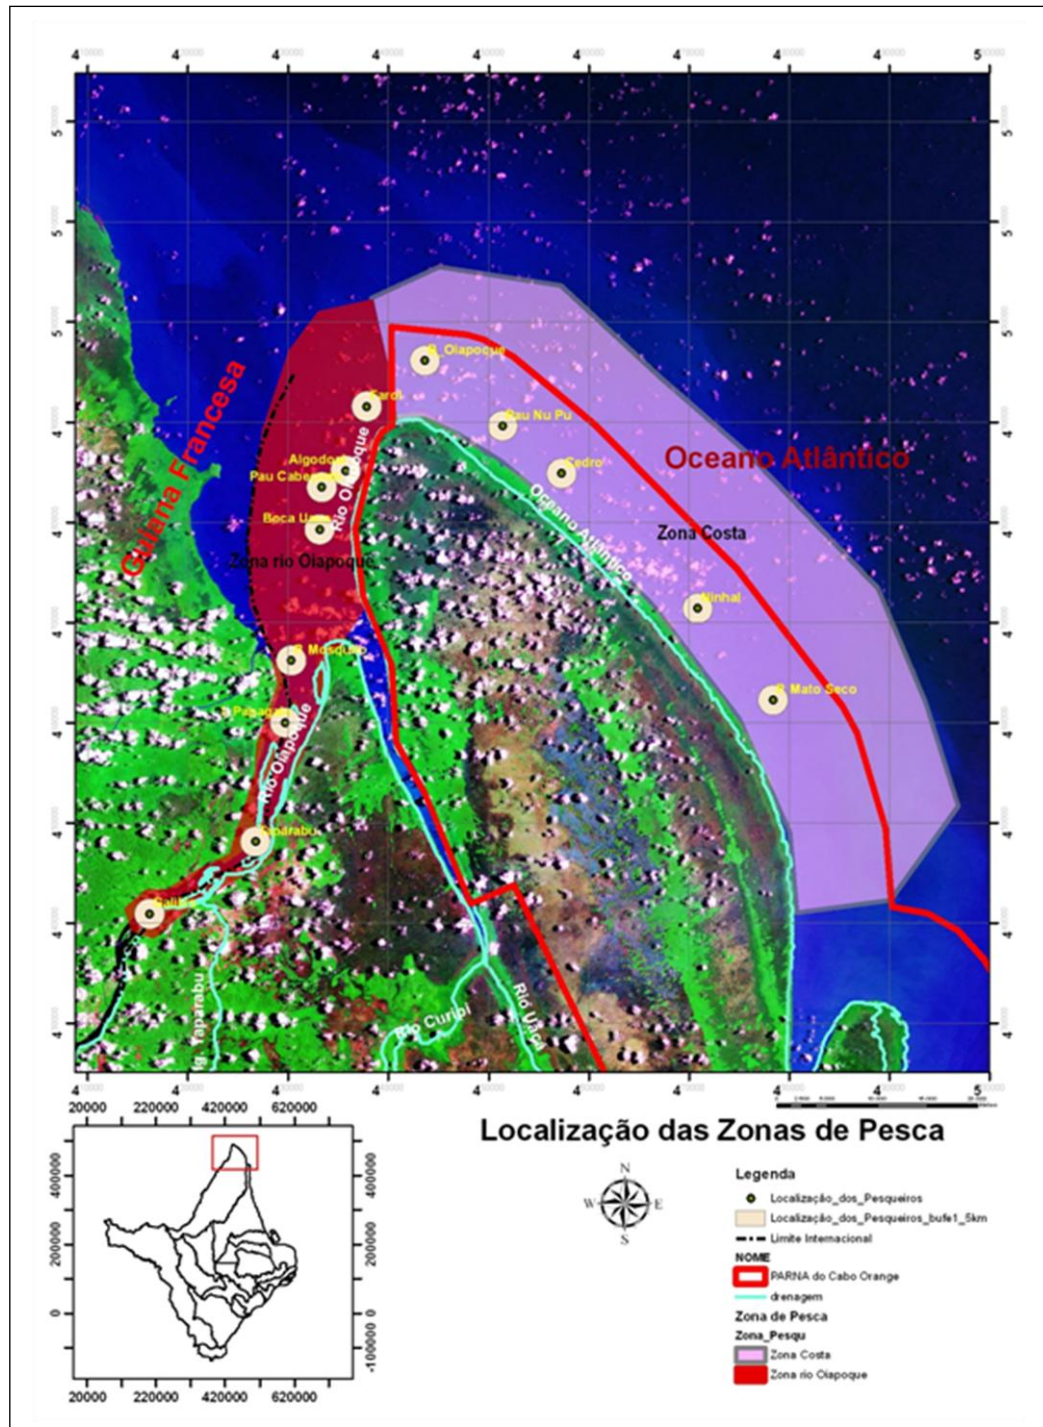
Guiana Francesa

Oceano Atlântico

B. Oiapoque

Cardi

Pau Nu Pu

Algodoal

Pau Cabeça

Cedro

Boca Uaça

Rio Oiapoque

Oceano Atlântico

Zona Costa

Zona rio Oiapoque

Ninhal

B. Mosquito

B. Mato Seco

Papagaio

Rio Oiapoque

Taparabu

Saliba

Ig. Taparabu

Rio Curipi

Rio Uaçá

20000 220000 420000 620000

400000

200000

0

-100000

Localização das Zonas de Pesca

N
W E
S

Legenda

Localização_dos_Pesqueiros

Localização_dos_Pesqueiros_bufe1_5km

Limite Internacional

NOME

PARNA do Cabo Orange

drenagem

Zona de Pesca

Zona_Pesqu

Zona Costa

Zona rio Oiapoque